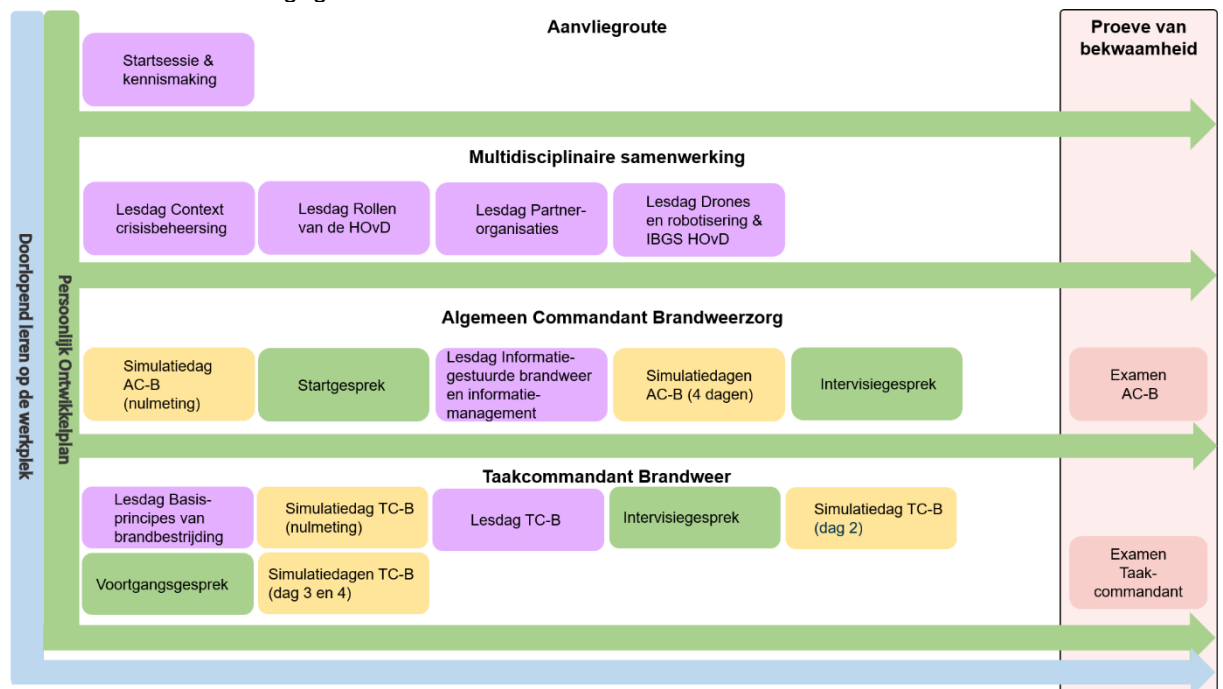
Doorlopend leren op de werkplek

Persoonlijk Ontwikkelplan

Aanvliegroute

Startsessie & kennismaking

Multidisciplinaire samenwerking

Lesdag Context crisisbeheersing

Lesdag Rollen van de HOvD

Lesdag Partnerorganisaties

Lesdag Drones en robotisering & IBGS HOvD

Algemeen Commandant Brandweerzorg

Simulatiedag AC-B (nulmeting)

Startgesprek

Lesdag Informatiegestuurde brandweer en informatiemanagement

Simulatiedagen AC-B (4 dagen)

Intervisiegesprek

Taakcommandant Brandweer

Lesdag Basisprincipes van brandbestrijding

Simulatiedag TC-B (nulmeting)

Lesdag TC-B

Intervisiegesprek

Simulatiedag TC-B (dag 2)

Voortgangsgesprek

Simulatiedagen TC-B (dag 3 en 4)

Proeve van bekwaamheid

Examen AC-B

Examen Taakcommandant